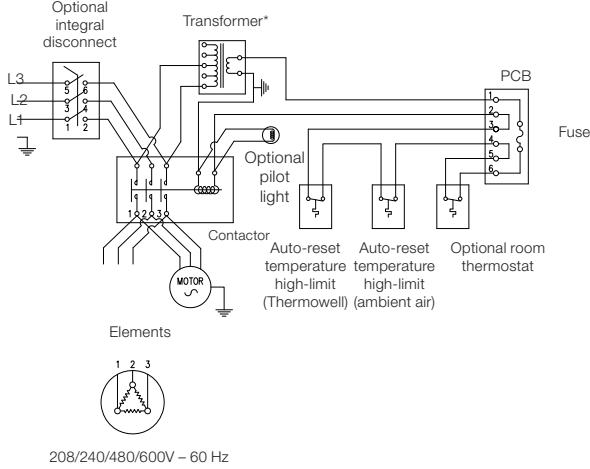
Optional integral disconnect

Transformer*

PCB

L3

L2

L1

5

6

3

4

1

2

1

2

3

4

5

6

Fuse

Optional pilot light

Contactor

1

2

3

1

2

3

MOTOR

Auto-reset temperature high-limit (Thermowell)

Auto-reset temperature high-limit (ambient air)

Optional room thermostat

Elements

1 2 3

208/240/480/600V – 60 Hz